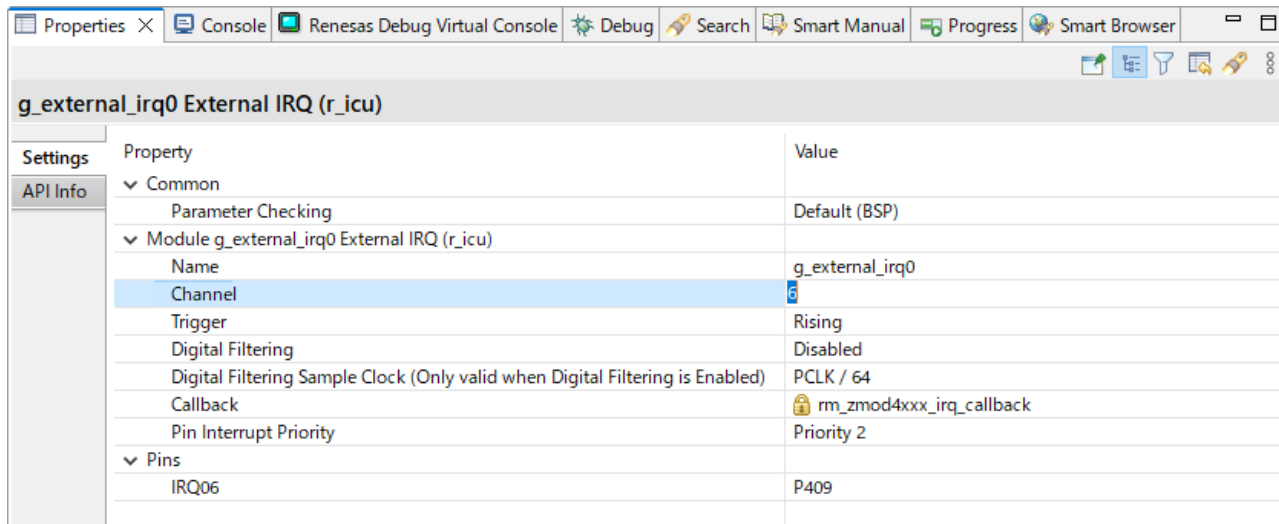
Properties × Console Renesas Debug Virtual Console Debug Search Smart Manual Progress Smart Browser

g_external_irq0 External IRQ (r_icu)

Settings
API Info

| Property | Value |
|---|---|
| Common | |
| Parameter Checking | Default (BSP) |
| Module g_external_irq0 External IRQ (r_icu) | |
| Name | g_external_irq0 |
| Channel | 6 |
| Trigger | Rising |
| Digital Filtering | Disabled |
| Digital Filtering Sample Clock (Only valid when Digital Filtering is Enabled) | PCLK / 64 |
| Callback | rm_zmod4xxx_irq_callback |
| Pin Interrupt Priority | Priority 2 |
| Pins | |
| IRQ06 | P409 |